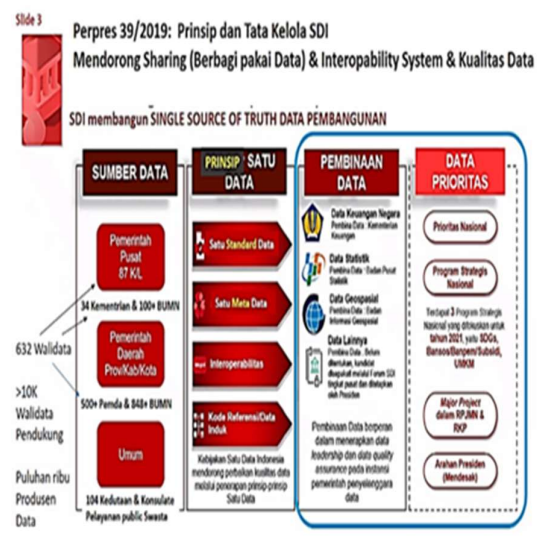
Slide 3

Perpres 39/2019: Prinsip dan Tata Kelola SDI
Mendorong Sharing (Berbagi pakai Data) & Interopability System & Kualitas Data

SDI membangun SINGLE SOURCE OF TRUTH DATA PEMBANGUNAN

SUMBER DATA

Pemerintah Pusat 87 K/L

34 Kementrian & 100+ BUMN

Pemerintah Daerah Prov/Kab/Kota

500+ Pemda & 848+ BUMN

Umum

104 Kedutaan & Konsulate Pelayanan public Swasta

632 Walidata

>10K Walidata Pendukung

Puluhan ribu Produsen Data

PRINSIP SATU DATA

Satu Standard Data

Satu Meta Data

Interoperabilitas

Kode Referensi/Data Induk

Kebijakan Satu Data Indonesia mendorong perbaikan kualitas data melalui penerapan prinsip-prinsip Satu Data

PEMBINAAN DATA

Data Keuangan Negara
Pembina Data : Kementerian Keuangan

Data Statistik
Pembina Data : Badan Pusat Statistik

Data Geospasial
Pembina Data : Badan Informasi Geospasial

Data Lainnya
Pembina Data : Belum ditentukan, kondisi ditetapkan melalui Forum SDI tingkat pusat dan ditetapkan oleh Presiden

Pembinaan Data berperan dalam menerapkan data leadership dan data quality assurance pada instansi pemerintah penyelenggara data

DATA PRIORITAS

Prioritas Nasional

Program Strategis Nasional

Terdapat 3 Program Strategis Nasional yang ditetapkan untuk tahun 2021, yaitu SDGs, Bansos/Banpem/Subsidi, UMKM

Major Project dalam RPJMN & RKP

Arahan Presiden (Mendesak)